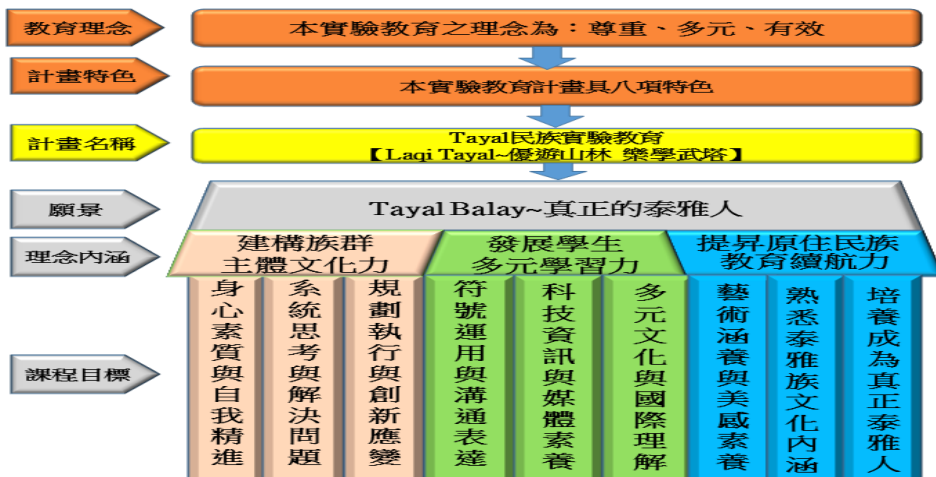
教育理念

本實驗教育之理念為：尊重、多元、有效

計畫特色

本實驗教育計畫具八項特色

計畫名稱

Tayal民族實驗教育
【Laqi Tayal~優遊山林 樂學武塔】

願景

Tayal Balay~真正的泰雅人

理念內涵

建構族群主體文化力

發展學生多元學習力

提昇原住民族教育續航力

課程目標

身心素質與自我精進

系統思考與解決問題

規劃執行與創新應變

符號運用與溝通表達

科技資訊與媒體素養

多元文化與國際理解

藝術涵養與美感素養

熟悉泰雅族文化內涵

培養成為真正泰雅人